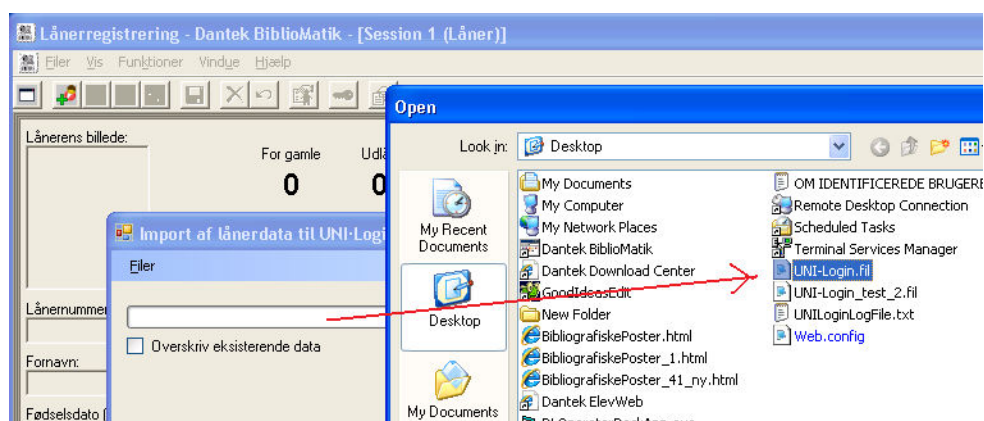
Lånerregistrering - Dantek BiblioMatik - [Session 1 (Låner)]

Filer Vis Funktioner Vindue Hjælp

Lånerens billede:

For gamle
0

Udlå
0

Lånernummer

Fornavn:

Fødselsdato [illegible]

Import af lånerdata til UNI-Login

Filer

Overskriv eksisterende data

Open

Look in: Desktop

My Recent Documents

Desktop

My Documents

My Documents
My Computer
My Network Places
Dantek BiblioMatik
Dantek Download Center
GoodIdeasEdit
New Folder
BibliografiskePoster.html
BibliografiskePoster_1.html
BibliografiskePoster_41_ny.html
Dantek ElevWeb

OM IDENTIFICEREDE BRUGERE
Remote Desktop Connection
Scheduled Tasks
Terminal Services Manager
UNI-Login.fil
UNI-Login_test_2.fil
UNILoginLogFile.txt
Web.config